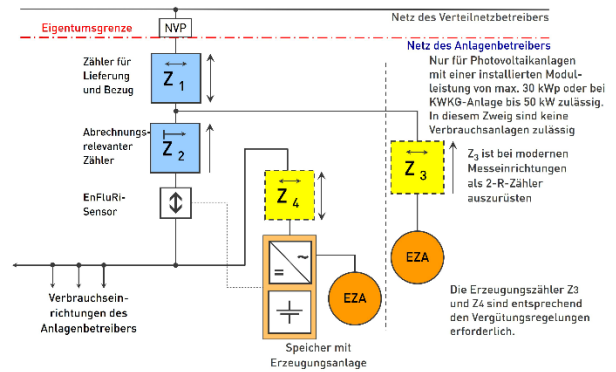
Netz des Verteilnetzbetreibers

Eigentumsgrenze

NVP

Netz des Anlagenbetreibers

Zähler für Lieferung und Bezug

$Z_1$

Nur für Photovoltaikanlagen mit einer installierten Modulleistung von max. 30 kWp oder bei KWKG-Anlage bis 50 kW zulässig. In diesem Zweig sind keine Verbrauchsanlagen zulässig

Abrechnungsrelevanter Zähler

$Z_2$

$Z_3$

$Z_3$ ist bei modernen Messeinrichtungen als 2-R-Zähler auszurüsten

EnFluRi-Sensor

$Z_4$

EZA

EZA

Verbrauchseinrichtungen des Anlagenbetreibers

Speicher mit Erzeugungsanlage

Die Erzeugungszähler Z3 und Z4 sind entsprechend den Vergütungsregelungen erforderlich.